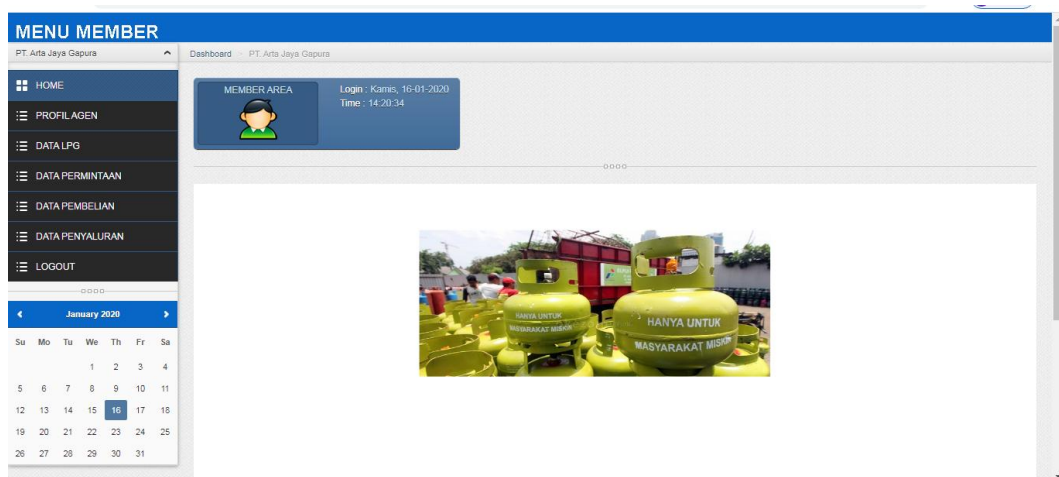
MENU MEMBER

PT. Arta Jaya Gapura

Dashboard > PT. Arta Jaya Gapura

HOME
PROFIL AGEN
DATA LPG
DATA PERMINTAAN
DATA PEMBELIAN
DATA PENYALURAN
LOGOUT

MEMBER AREA

Login : Kamis, 16-01-2020
Time : 14:20:34

January 2020

| Su | Mo | Tu | We | Th | Fr | Sa |
|---|---|---|---|---|---|---|
| | | | 1 | 2 | 3 | 4 |
| 5 | 6 | 7 | 8 | 9 | 10 | 11 |
| 12 | 13 | 14 | 15 | 16 | 17 | 18 |
| 19 | 20 | 21 | 22 | 23 | 24 | 25 |
| 26 | 27 | 28 | 29 | 30 | 31 | |

HANYA UNTUK MASYARAKAT MISKIN
HANYA UNTUK MASYARAKAT MISKIN